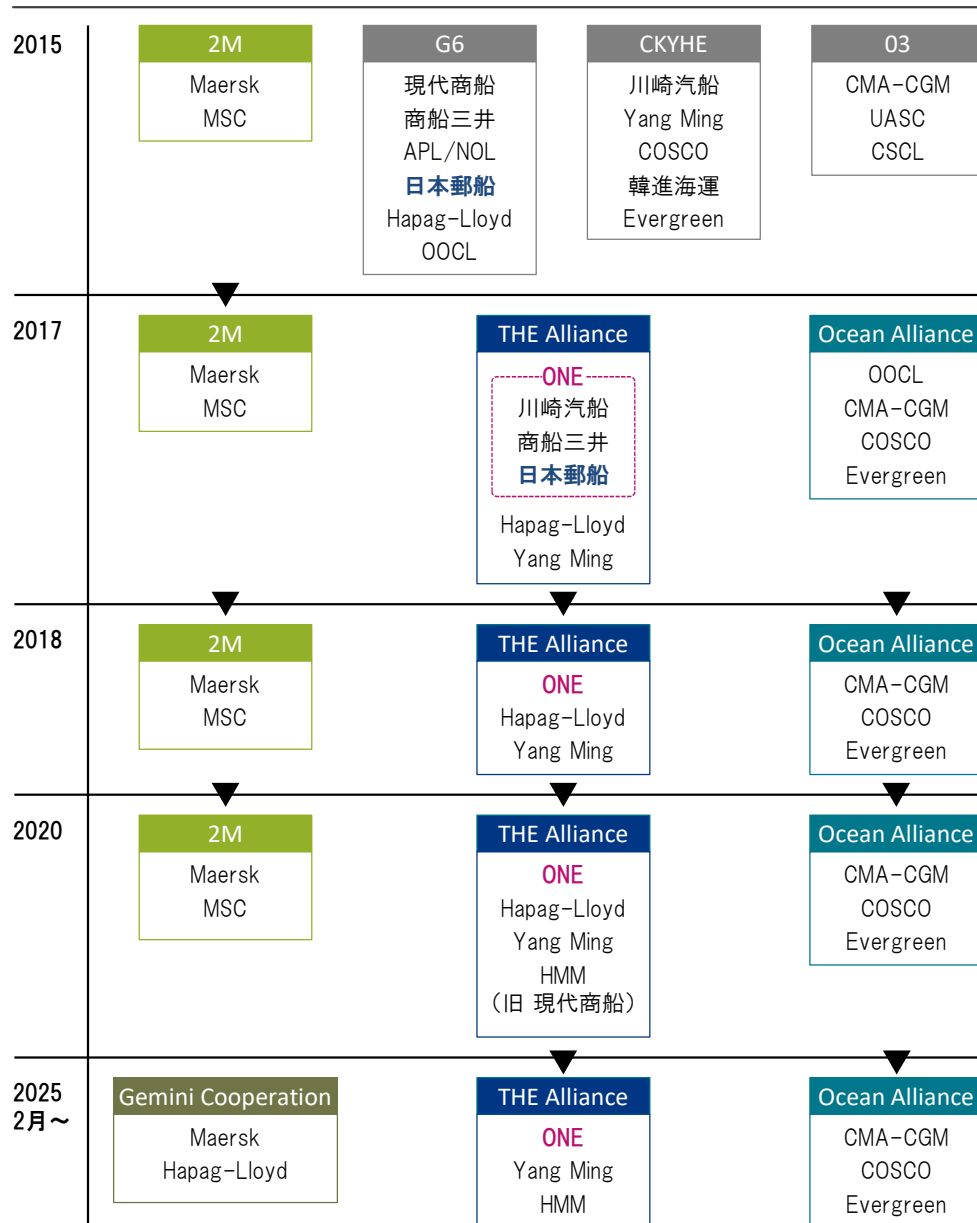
2015

2M
Maersk
MSC

G6
現代商船
商船三井
APL/NOL
日本郵船
Hapag-Lloyd
OOCL

CKYHE
川崎汽船
Yang Ming
COSCO
韓進海運
Evergreen

O3
CMA-CGM
UASC
CSCL

2017

2M
Maersk
MSC

THE Alliance
ONE
川崎汽船
商船三井
日本郵船
Hapag-Lloyd
Yang Ming

Ocean Alliance
OOCL
CMA-CGM
COSCO
Evergreen

2018

2M
Maersk
MSC

THE Alliance
ONE
Hapag-Lloyd
Yang Ming

Ocean Alliance
CMA-CGM
COSCO
Evergreen

2020

2M
Maersk
MSC

THE Alliance
ONE
Hapag-Lloyd
Yang Ming
HMM
(旧 現代商船)

Ocean Alliance
CMA-CGM
COSCO
Evergreen

2025
2月～

Gemini Cooperation
Maersk
Hapag-Lloyd

THE Alliance
ONE
Yang Ming
HMM

Ocean Alliance
CMA-CGM
COSCO
Evergreen